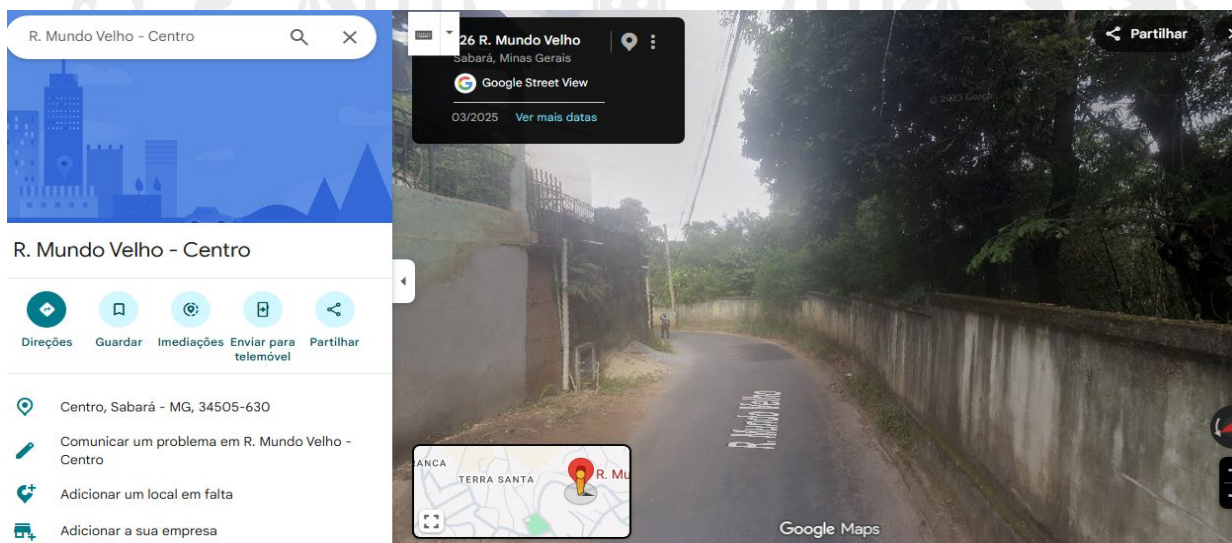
R. Mundo Velho - Centro

R. Mundo Velho - Centro

Direções Guardar Imediações Enviar para telemóvel Partilhar

Centro, Sabará - MG, 34505-630

Comunicar um problema em R. Mundo Velho - Centro

Adicionar um local em falta

Adicionar a sua empresa

26 R. Mundo Velho
Sabará, Minas Gerais
Google Street View
03/2025 Ver mais datas

Partilhar

© 2023 Google

R. Mundo Velho

ANCA
TERRA SANTA
R. Mu

Google Maps